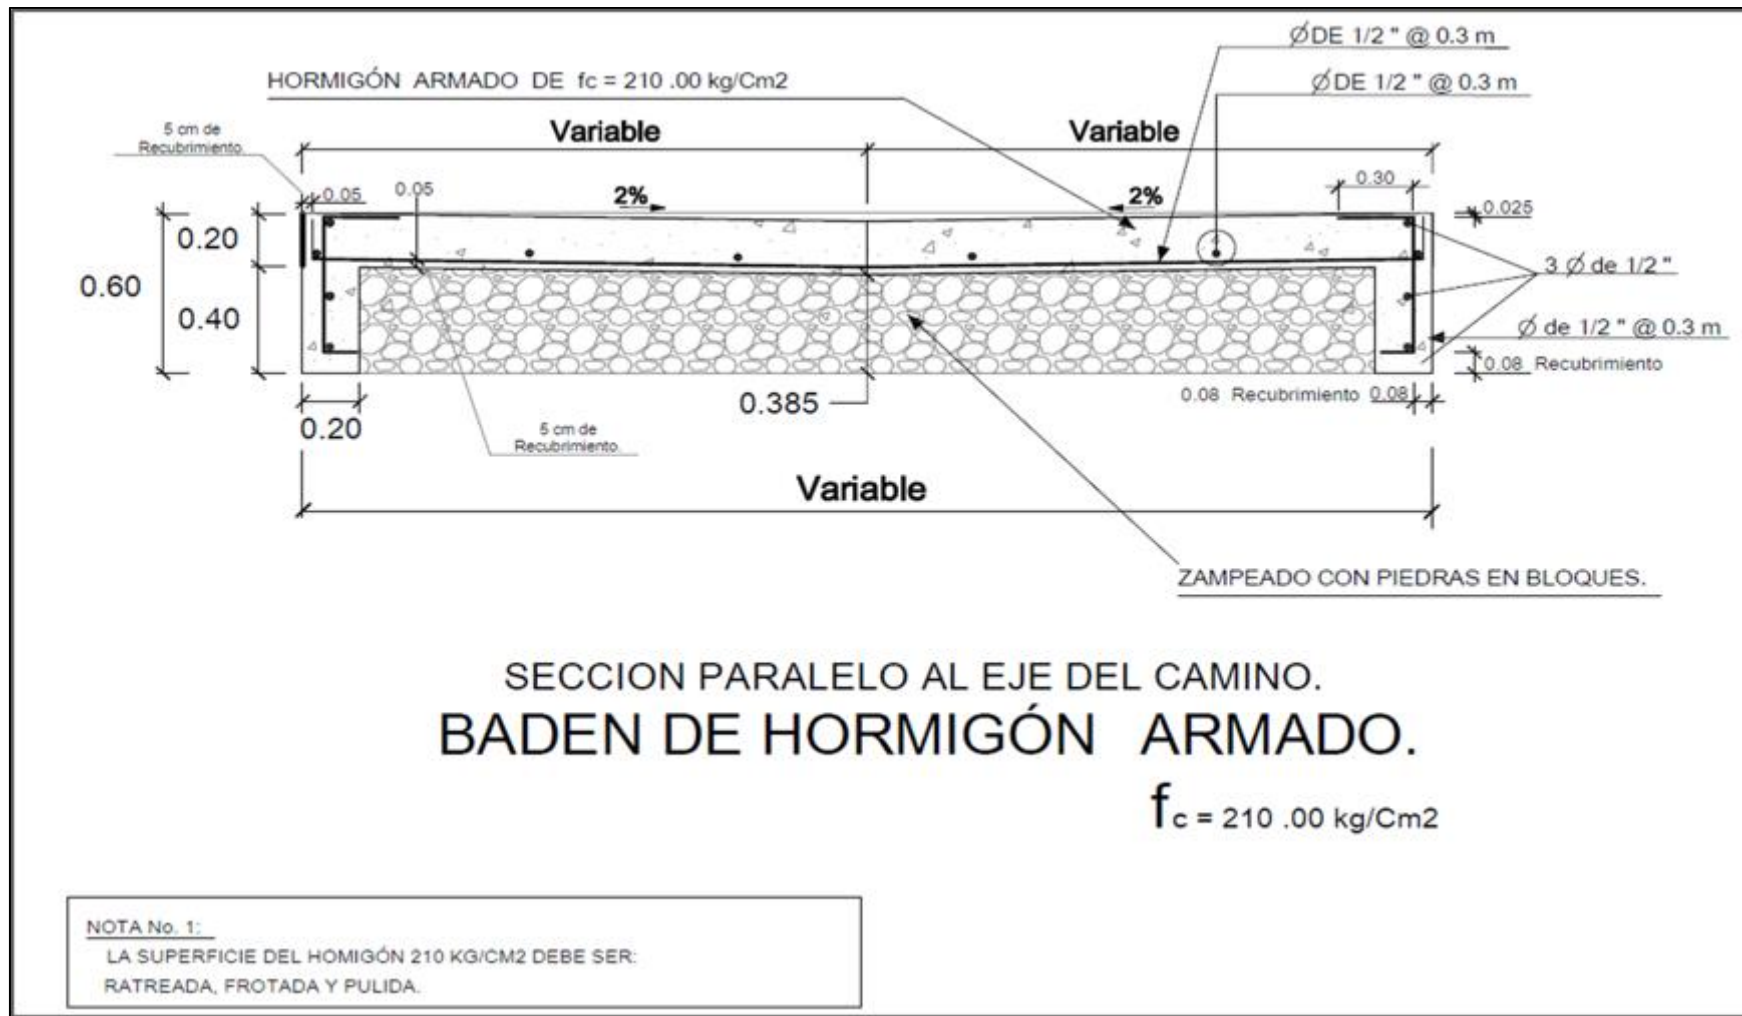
ØDE 1/2 " @ 0.3 m

ØDE 1/2 " @ 0.3 m

HORMIGÓN ARMADO DE fc = 210 .00 kg/Cm2

5 cm de Recubrimiento

Variable

Variable

0.05

0.05

2%

2%

0.30

0.025

0.20

0.60

0.40

3 Ø de 1/2 "

Ø de 1/2 " @ 0.3 m

0.08 Recubrimiento

0.08 Recubrimiento 0.08

0.385

0.20

5 cm de Recubrimiento

Variable

ZAMPEADO CON PIEDRAS EN BLOQUES.

SECCION PARALELO AL EJE DEL CAMINO.

BADEN DE HORMIGÓN ARMADO.

$f_c$ = 210 .00 kg/Cm2

NOTA No. 1:
LA SUPERFICIE DEL HOMIGÓN 210 KG/CM2 DEBE SER:
RATREADA, FROTADA Y PULIDA.